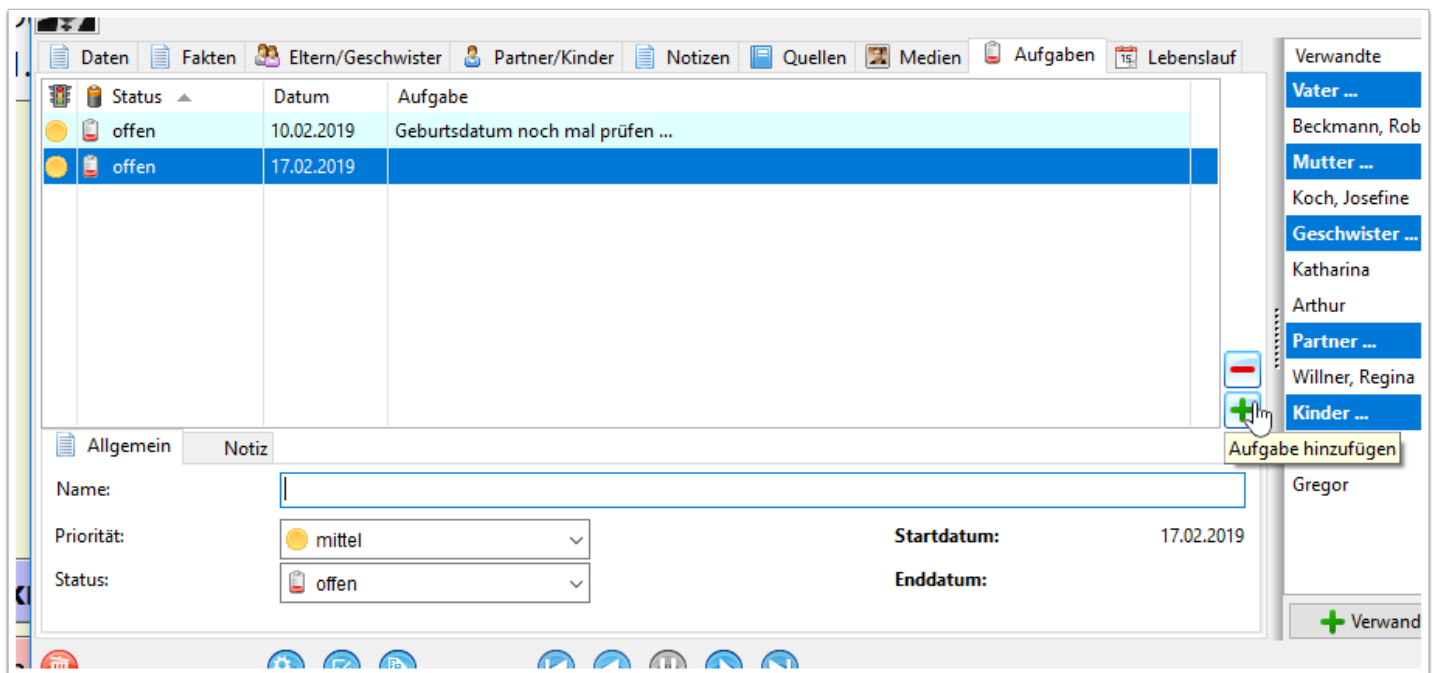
Daten | Fakten | Eltern/Geschwister | Partner/Kinder | Notizen | Quellen | Medien | Aufgaben | Lebenslauf

| | | Status | Datum | Aufgabe |
|---|---|---|---|---|
| | | offen | 10.02.2019 | Geburtsdatum noch mal prüfen ... |
| | | offen | 17.02.2019 | |

Aufgabe hinzufügen

Allgemein | Notiz

Name:

Priorität: mittel

Status: offen

Startdatum: 17.02.2019

Enddatum:

Verwandte
Vater ...
Beckmann, Rob
Mutter ...
Koch, Josefine
Geschwister ...
Katharina
Arthur
Partner ...
Willner, Regina
Kinder ...
Gregor

Verwand